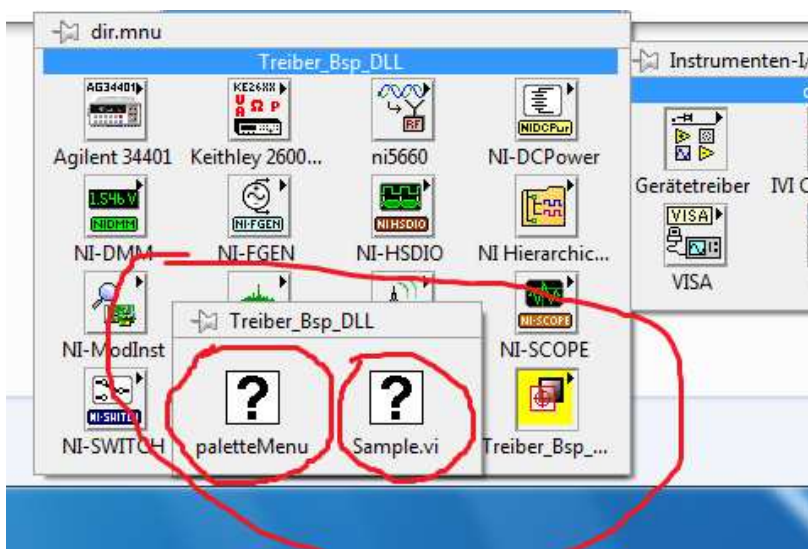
dir.mnu

Treiber_Bsp_DLL

AG34401

Agilent 34401

KE26XX

Keithley 2600...

RF

ni5660

NIDCPwr

NI-DCPower

1.546 V

NIDMM

NI-DMM

NI-FGEN

NI-FGEN

NI HSDIO

NI-HSDIO

NI Hierarchic...

NI-ModInst

NI-SCOPE

NI-SCOPE

NI-SWITCH

NI-SWITCH

Treiber_Bsp_DLL

?

paletteMenu

?

Sample.vi

Treiber_Bsp_...

Instrumenten-I/

Gerätetreiber

IVI C

VISA

VISA